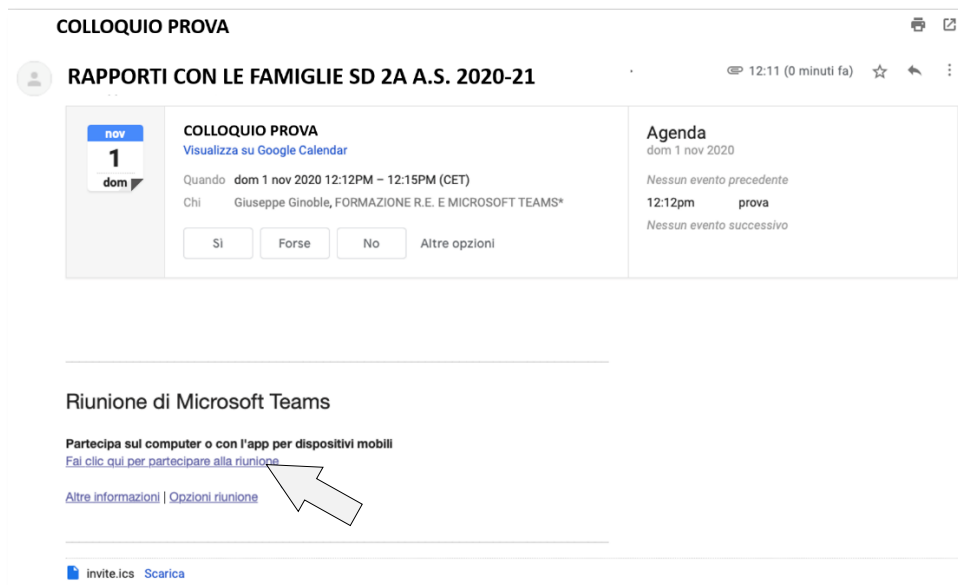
COLLOQUIO PROVA

RAPPORTI CON LE FAMIGLIE SD 2A A.S. 2020-21

12:11 (0 minuti fa)

nov
1
dom

COLLOQUIO PROVA
Visualizza su Google Calendar

Quando dom 1 nov 2020 12:12PM – 12:15PM (CET)
Chi Giuseppe Ginoble, FORMAZIONE R.E. E MICROSOFT TEAMS*

Sì Forse No Altre opzioni

Agenda
dom 1 nov 2020
Nessun evento precedente
12:12pm prova
Nessun evento successivo

Riunione di Microsoft Teams

Partecipa sul computer o con l'app per dispositivi mobili
Fai clic qui per partecipare alla riunione

Altre informazioni | Opzioni riunione

invite.ics Scarica